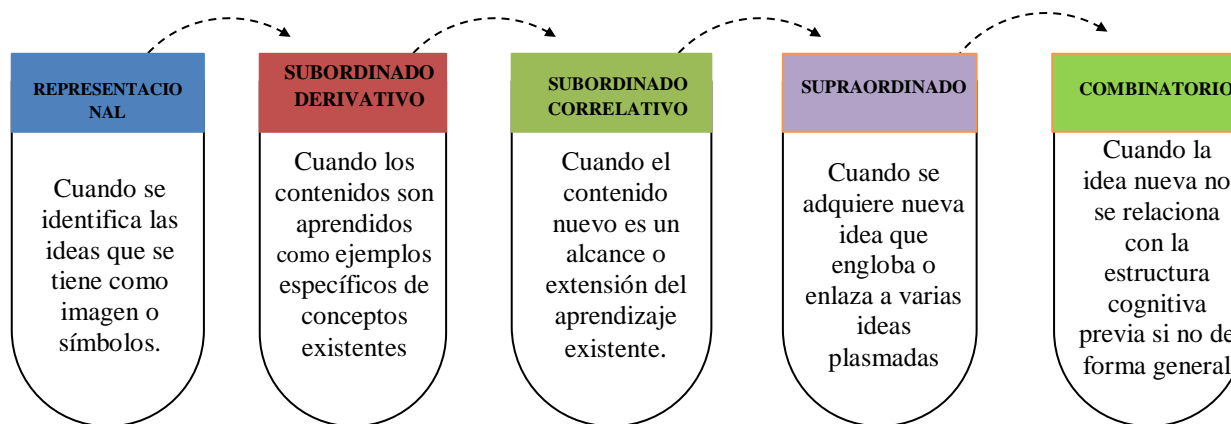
REPRESENTACIONAL

Cuando se identifica las ideas que se tiene como imagen o símbolos.

SUBORDINADO DERIVATIVO

Cuando los contenidos son aprendidos como ejemplos específicos de conceptos existentes

SUBORDINADO CORRELATIVO

Cuando el contenido nuevo es un alcance o extensión del aprendizaje existente.

SUPRAORDINADO

Cuando se adquiere nueva idea que engloba o enlaza a varias ideas plasmadas

COMBINATORIO

Cuando la idea nueva no se relaciona con la estructura cognitiva previa si no de forma general